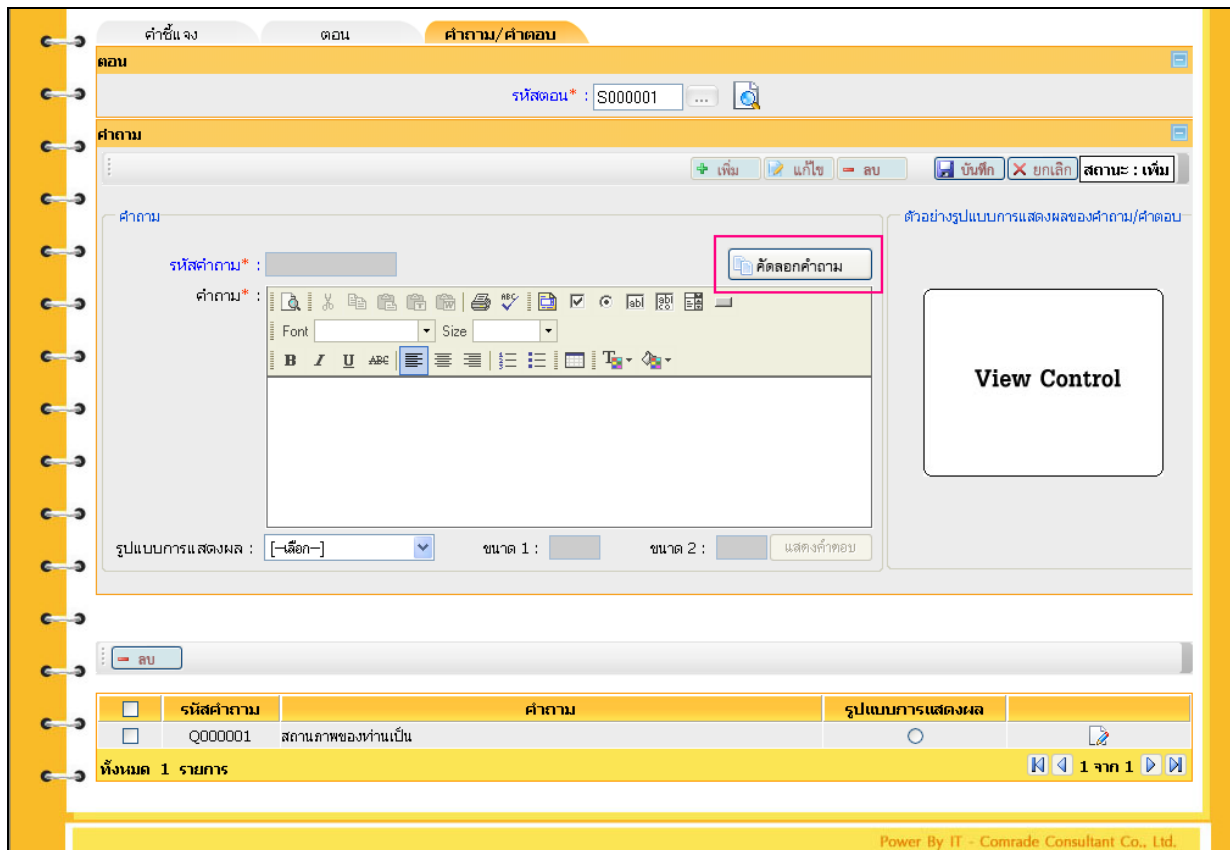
คำชี้แจง
ตอน
คำถาม/คำตอบ

ตอน
รหัสตอน* : S000001 ...

คำถาม
เพิ่ม แก้ไข ลบ บันทึก ยกเลิก สถานะ : เพิ่ม

คำถาม
รหัสคำถาม* :
คัดลอกคำถาม
คำถาม* :
Font Size
B I U ABC

รูปแบบการแสดงผล : [--เลือก--]
ขนาด 1 :
ขนาด 2 :
แสดงคำตอบ

ตัวอย่างรูปแบบการแสดงผลของคำถาม/คำตอบ
View Control

ลบ

| | รหัสคำถาม | คำถาม | รูปแบบการแสดงผล | |
|---|---|---|---|---|
| | Q000001 | สถานภาพของท่านเป็น | | |

ทั้งหมด 1 รายการ
1 จาก 1

Power By IT - Comrade Consultant Co., Ltd.